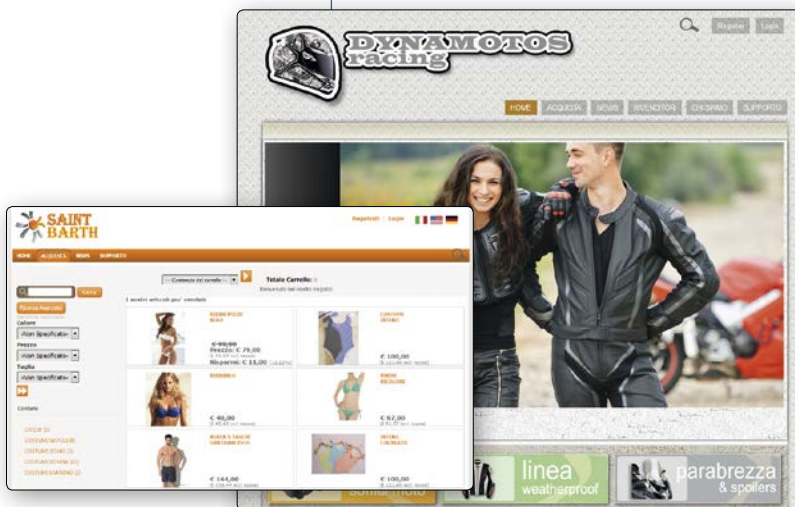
DYNAMOTOS racing

Register Login

HOME ACQUISTA NEWS RIVENDITORI CHI SIAMO SUPPORTO

SAINT BARTH

Registrati | Login

HOME ACQUISTA NEWS SUPPORTO

Cerca

Ricerca Avanzata

Colore
-Non Specificato-

Prezzo
-Non Specificato-

Taglia
-Non Specificato-

Contenuto del carrello

Totale Carrello: 0
Nessun articolo nel carrello

I nostri articoli piu' venduti

€ 79,00

€ 100,00

€ 40,00

€ 67,00

€ 144,00

€ 100,00

linea weatherproof

parabrezza & spoilers

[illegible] moto